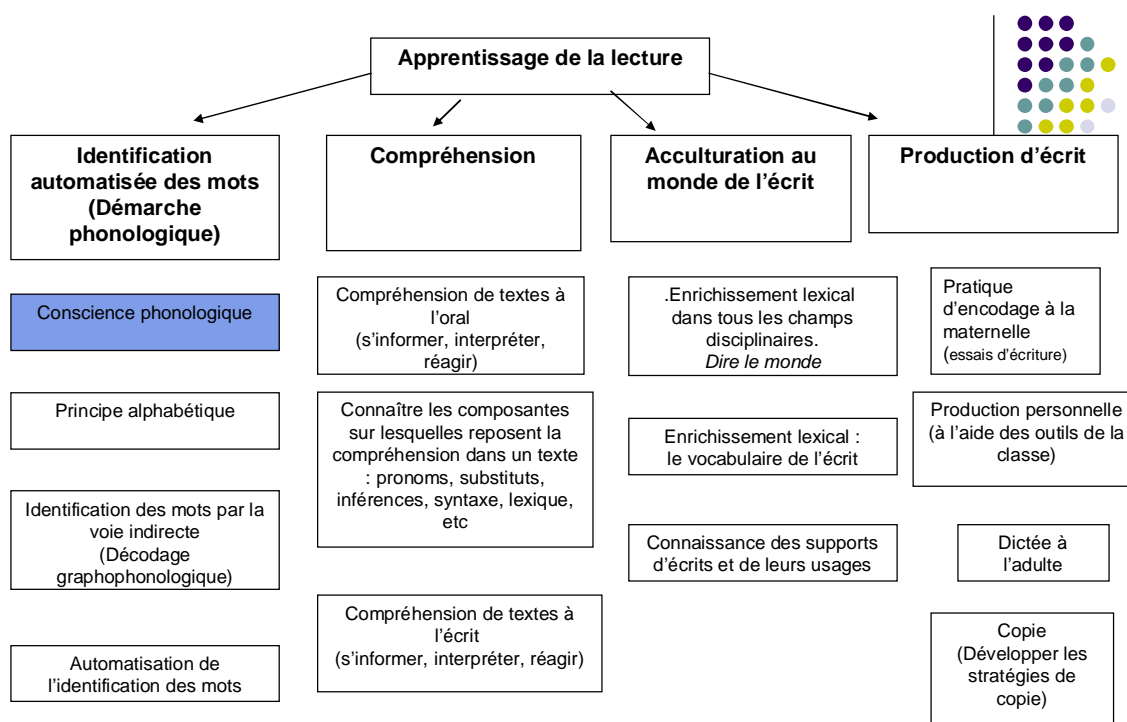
Apprentissage de la lecture

Identification automatisée des mots (Démarche phonologique)

Conscience phonologique

Principe alphabétique

Identification des mots par la voie indirecte (Décodage graphophonologique)

Automatisation de l'identification des mots

Compréhension

Compréhension de textes à l'oral (s'informer, interpréter, réagir)

Connaître les composantes sur lesquelles reposent la compréhension dans un texte : pronoms, substituts, inférences, syntaxe, lexique, etc

Compréhension de textes à l'écrit (s'informer, interpréter, réagir)

Acculturation au monde de l'écrit

.Enrichissement lexical dans tous les champs disciplinaires. *Dire le monde*

Enrichissement lexical : le vocabulaire de l'écrit

Connaissance des supports d'écrits et de leurs usages

Production d'écrit

Pratique d'encodage à la maternelle (essais d'écriture)

Production personnelle (à l'aide des outils de la classe)

Dictée à l'adulte

Copie (Développer les stratégies de copie)